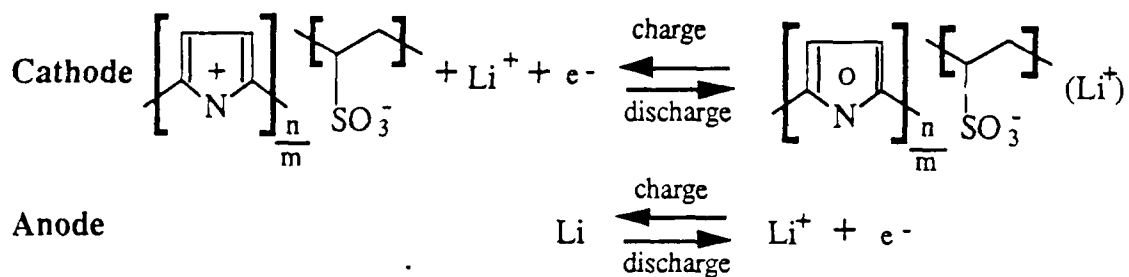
Cathode + $SO_3^-$ $\frac{n}{m}$ + $Li^+$ + e- $\underset{\text{discharge}}{\overset{\text{charge}}{\rightleftharpoons}}$ o $\frac{n}{m}$ $SO_3^-$ $(Li^+)$

Anode Li $\underset{\text{discharge}}{\overset{\text{charge}}{\rightleftharpoons}}$ $Li^+$ + e-